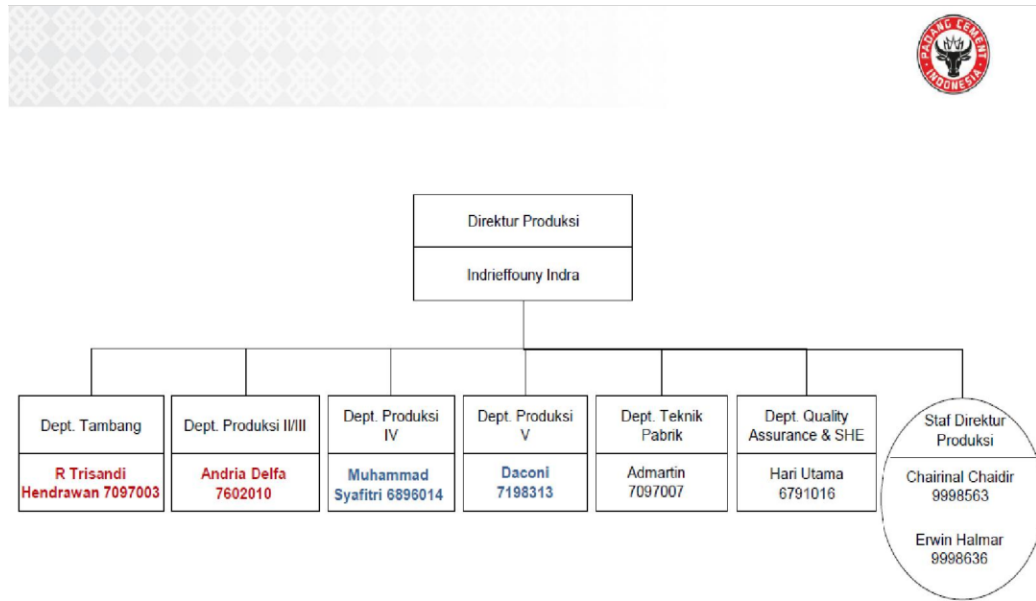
PADANG CEMENT INDONESIA

Direktur Produksi

Indrieffouny Indra

Dept. Tambang

R Trisandi Hendrawan 7097003

Dept. Produksi II/III

Andria Delfa 7602010

Dept. Produksi IV

Muhammad Syafitri 6896014

Dept. Produksi V

Daconi 7198313

Dept. Teknik Pabrik

Admartin 7097007

Dept. Quality Assurance & SHE

Hari Utama 6791016

Staf Direktur Produksi

Chairinal Chaidir 9998563

Erwin Halmar 9998636